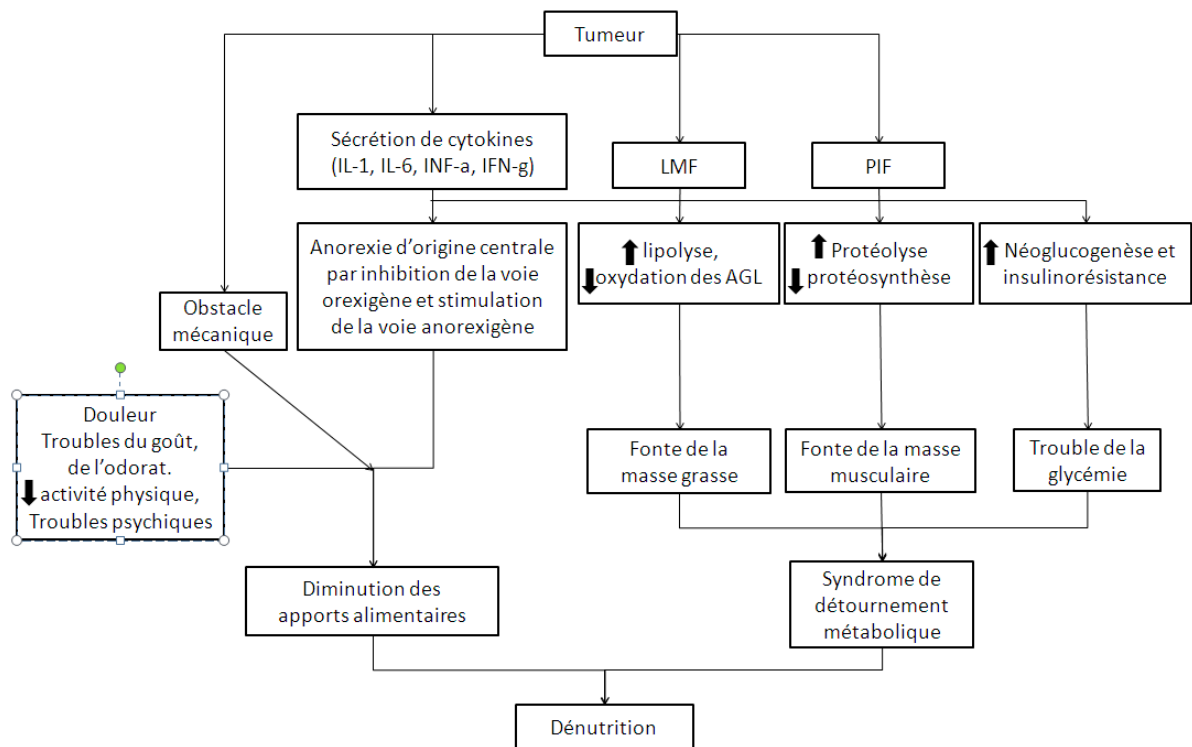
Tumeur

Sécrétion de cytokines (IL-1, IL-6, INF-a, IFN-g)

LMF

PIF

Anorexie d'origine centrale par inhibition de la voie orexigène et stimulation de la voie anorexigène

⬆ lipolyse, ⬇ oxydation des AGL

⬆ Protéolyse ⬇ protéosynthèse

⬆ Néoglucogenèse et insulinorésistance

Obstacle mécanique

Douleur
Troubles du goût, de l'odorat.
⬇ activité physique,
Troubles psychiques

Fonte de la masse grasse

Fonte de la masse musculaire

Trouble de la glycémie

Diminution des apports alimentaires

Syndrome de détournement métabolique

Dénutrition